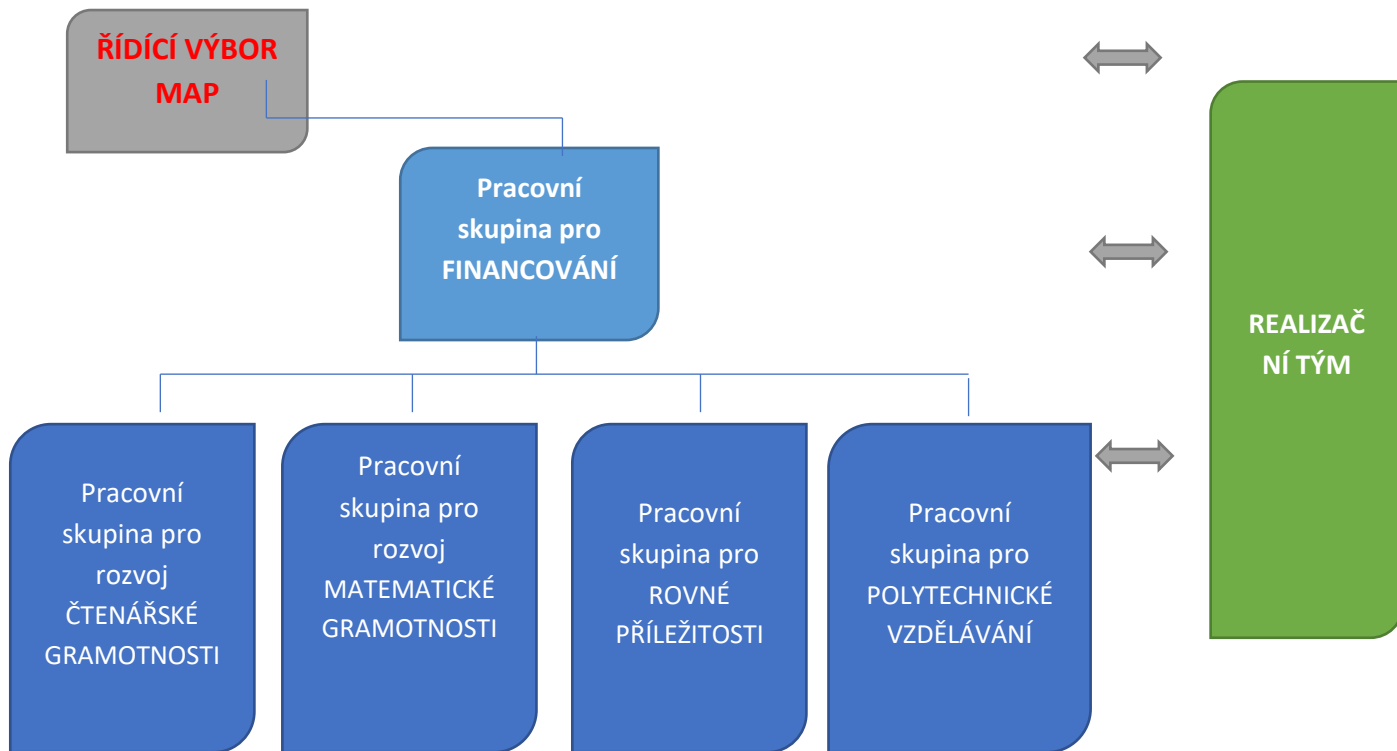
ŘÍDÍCÍ VÝBOR MAP

Pracovní skupina pro FINANCOVÁNÍ

REALIZAČNÍ TÝM

Pracovní skupina pro rozvoj ČTENÁŘSKÉ GRAMOTNOSTI

Pracovní skupina pro rozvoj MATEMATICKÉ GRAMOTNOSTI

Pracovní skupina pro ROVNÉ PŘÍLEŽITOSTI

Pracovní skupina pro POLYTECHNICKÉ VZDĚLÁVÁNÍ